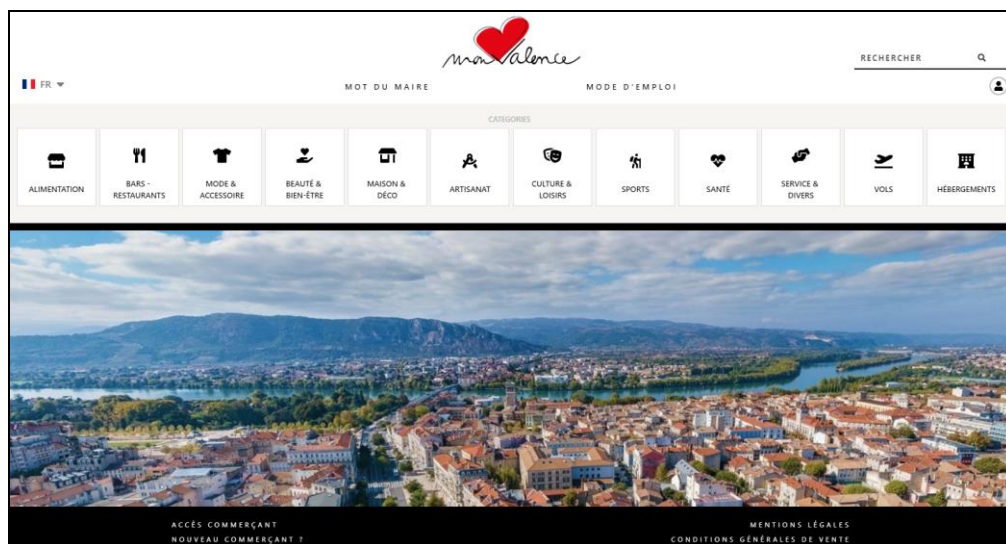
monValence

RECHERCHER

FR

MOT DU MAIRE

MODE D'EMPLOI

CATEGORIES

ALIMENTATION

BARS - RESTAURANTS

MODE & ACCESSOIRE

BEAUTÉ & BIEN-ÊTRE

MAISON & DÉCO

ARTISANAT

CULTURE & LOISIRS

SPORTS

SANTÉ

SERVICE & DIVERS

VOLS

HÉBERGEMENTS

ACCÈS COMMERÇANT

NOUVEAU COMMERÇANT ?

MENTIONS LÉGALES

CONDITIONS GÉNÉRALES DE VENTE